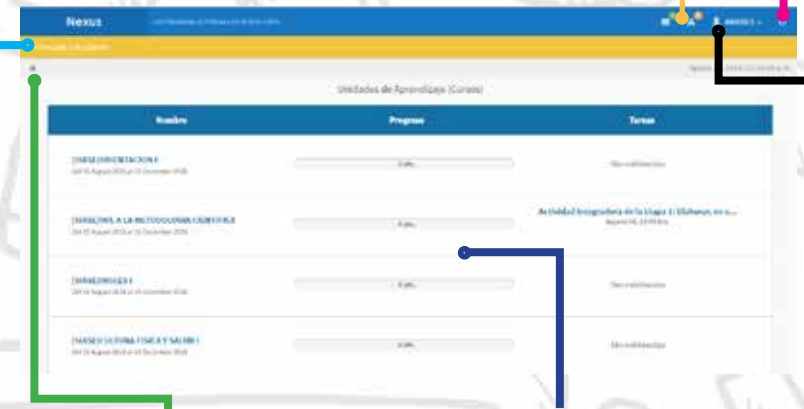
Nexus

Unidades de Aprendizaje (Cursos)

| Nombre | Progreso | Tareas |
|---|---|---|
| [IIIAS] ORIENTACION I<br>Del 15 August 2016 al 15 December 2016 | 0 pts. | Sin entregas |
| [IIIAS] INT. A LA METODOLOGIA CIENTIFICA<br>Del 15 August 2016 al 15 December 2016 | 0 pts. | Actividad Integradora de la Etapa 1: Elaborar, en u...<br>August 16, 23:59 hrs |
| [IIIAS] INGLES I<br>Del 15 August 2016 al 15 December 2016 | 0 pts. | Sin entregas |
| [IIIAS] CULTURA FISICA Y SALUD I<br>Del 15 August 2016 al 15 December 2016 | 0 pts. | Sin entregas |